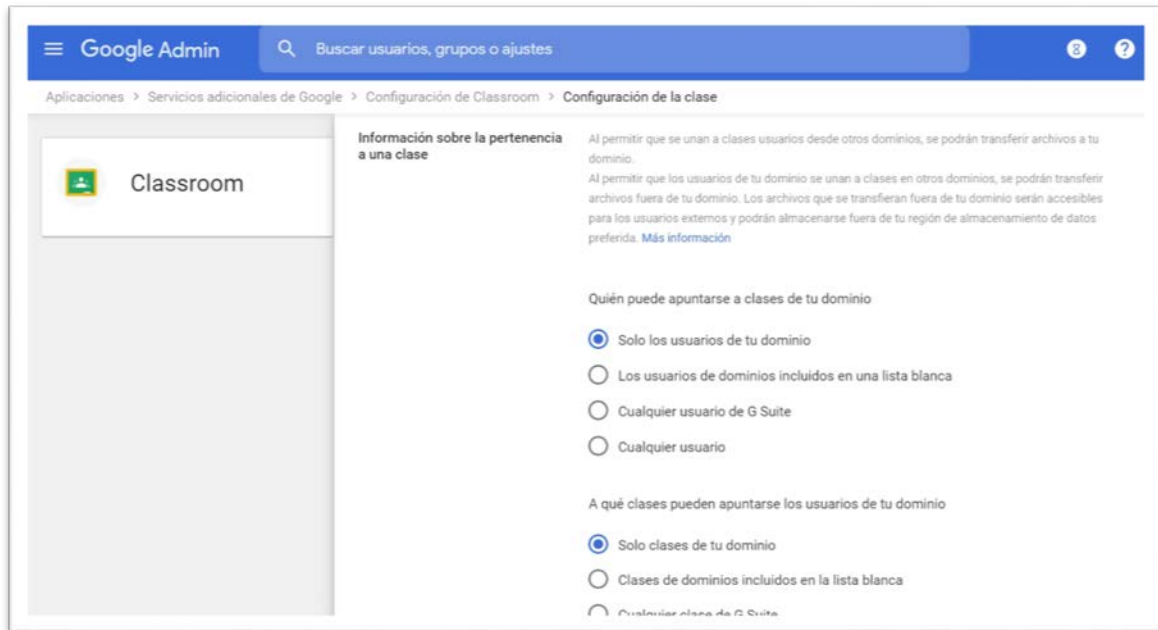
Google Admin

Buscar usuarios, grupos o ajustes

8

?

Aplicaciones > Servicios adicionales de Google > Configuración de Classroom > Configuración de la clase

Classroom

Información sobre la pertenencia a una clase

Al permitir que se unan a clases usuarios desde otros dominios, se podrán transferir archivos a tu dominio.
Al permitir que los usuarios de tu dominio se unan a clases en otros dominios, se podrán transferir archivos fuera de tu dominio. Los archivos que se transfieran fuera de tu dominio serán accesibles para los usuarios externos y podrán almacenarse fuera de tu región de almacenamiento de datos preferida. Más información

Quién puede apuntarse a clases de tu dominio

Solo los usuarios de tu dominio

Los usuarios de dominios incluidos en una lista blanca

Cualquier usuario de G Suite

Cualquier usuario

A qué clases pueden apuntarse los usuarios de tu dominio

Solo clases de tu dominio

Clases de dominios incluidos en la lista blanca

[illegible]